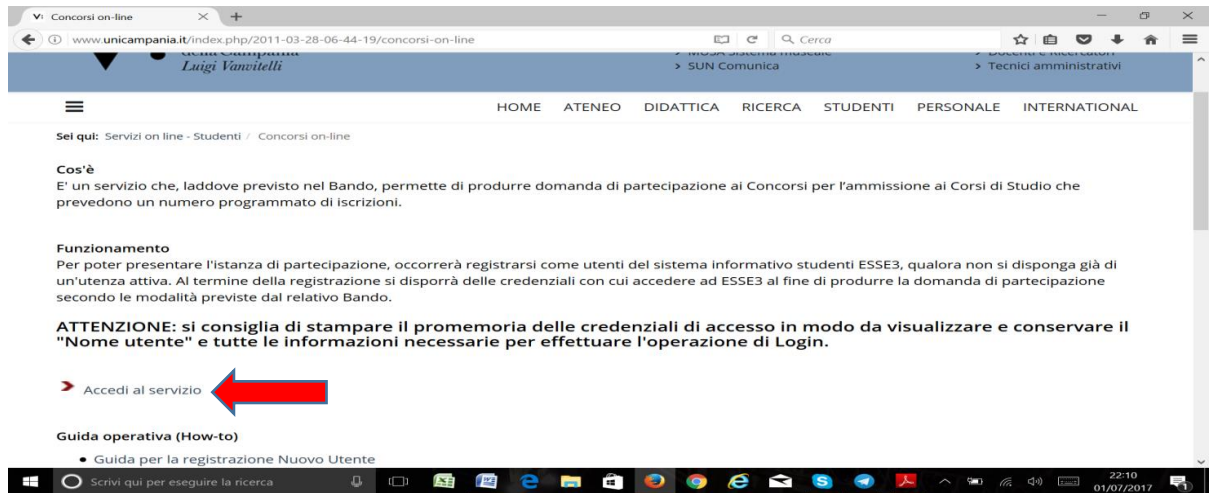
V Concorsi on-line

www.unicampania.it/index.php/2011-03-28-06-44-19/concorsi-on-line

Cerca

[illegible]
Luigi Vanvitelli

> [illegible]
> SUN Comunica

> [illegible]
> Tecnici amministrativi

HOME ATENEO DIDATTICA RICERCA STUDENTI PERSONALE INTERNATIONAL

Sei qui: Servizi on line - Studenti / Concorsi on-line

Cos'è
E' un servizio che, laddove previsto nel Bando, permette di produrre domanda di partecipazione ai Concorsi per l'ammissione ai Corsi di Studio che prevedono un numero programmato di iscrizioni.

Funzionamento
Per poter presentare l'istanza di partecipazione, occorrerà registrarsi come utenti del sistema informativo studenti ESSE3, qualora non si disponga già di un'utenza attiva. Al termine della registrazione si disporrà delle credenziali con cui accedere ad ESSE3 al fine di produrre la domanda di partecipazione secondo le modalità previste dal relativo Bando.

ATTENZIONE: si consiglia di stampare il promemoria delle credenziali di accesso in modo da visualizzare e conservare il "Nome utente" e tutte le informazioni necessarie per effettuare l'operazione di Login.

Accedi al servizio

Guida operativa (How-to)

• Guida per la registrazione Nuovo Utente

Scrivi qui per eseguire la ricerca

22:10
01/07/2017